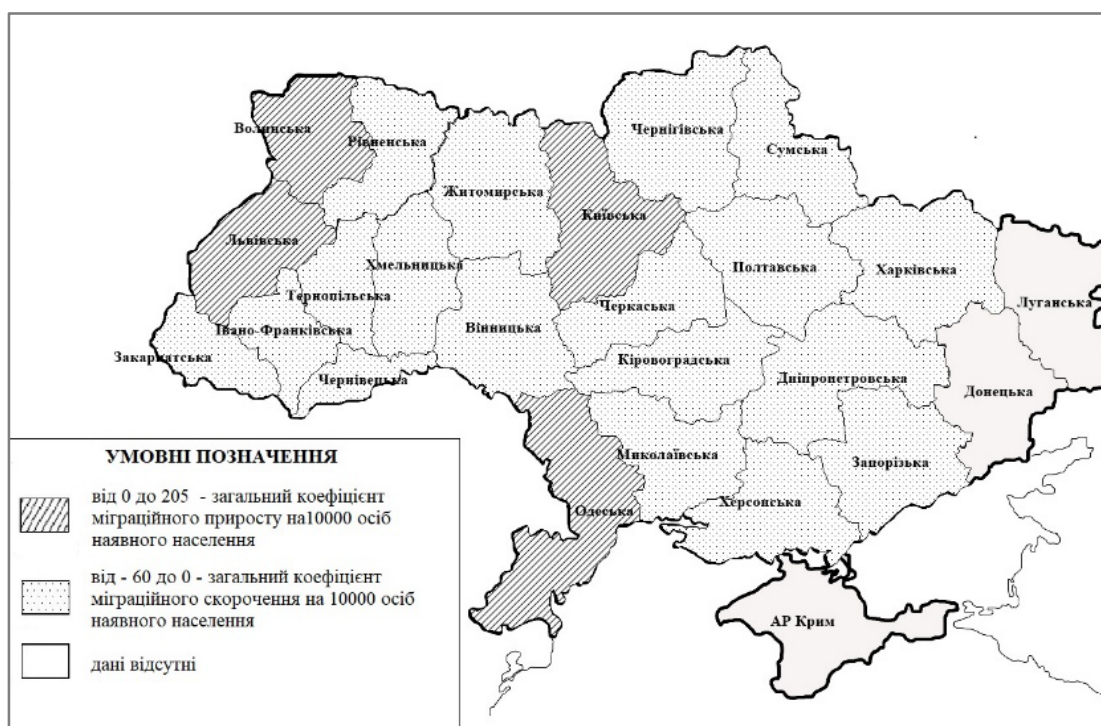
Волинська
Рівненська
Чернігівська
Сумська
Житомирська
Київська
Львівська
Хмельницька
Полтавська
Харківська
Тернопільська
Луганська
Черкаська
Івано-Франківська
Вінницька
Закарпатська
Кіровоградська
Чернівецька
Дніпропетровська
Донецька
Миколаївська
Запорізька
Одеська
Херсонська
АР Крим

УМОВНІ ПОЗНАЧЕННЯ

від 0 до 205 - загальний коефіцієнт міграційного приросту на10000 осіб наявного населення

від - 60 до 0 - загальний коефіцієнт міграційного скорочення на 10000 осіб наявного населення

дані відсутні